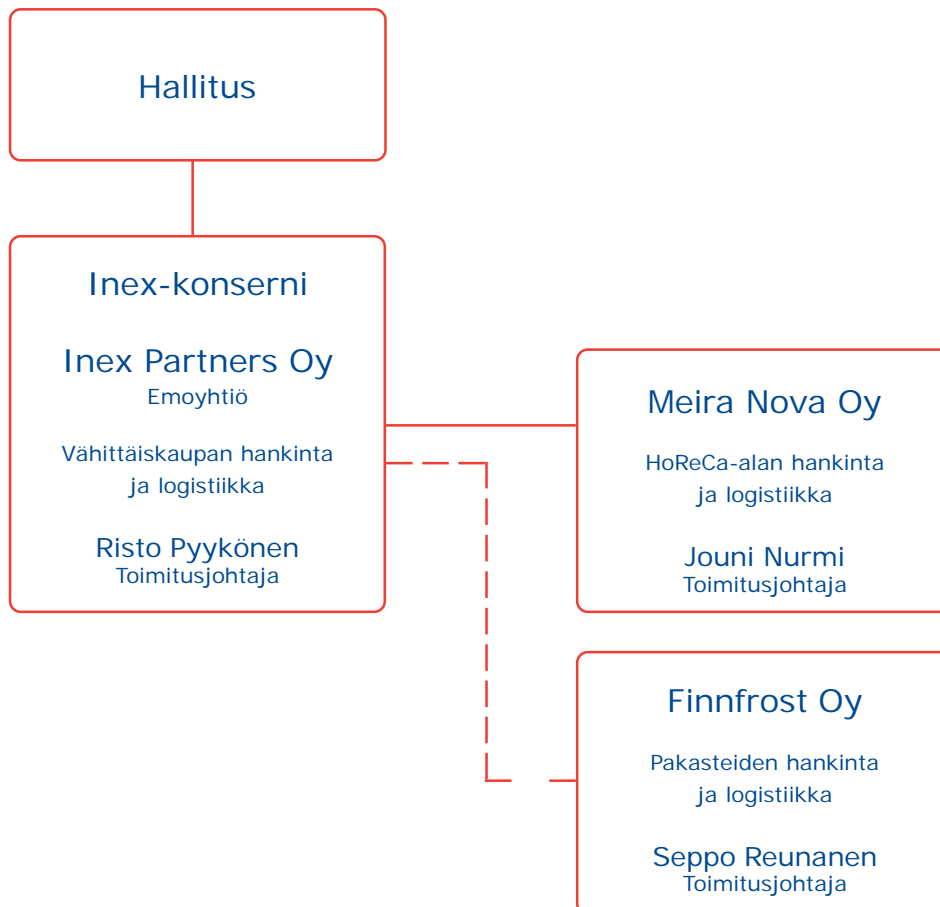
Hallitus

Inex-konserni

Inex Partners Oy
Emoyhtiö

Vähittäiskaupan hankinta ja logistiikka

Risto Pyykönen
Toimitusjohtaja

Meira Nova Oy

HoReCa-alan hankinta ja logistiikka

Jouni Nurmi
Toimitusjohtaja

Finnfrost Oy

Pakasteiden hankinta ja logistiikka

Seppo Reunanen
Toimitusjohtaja